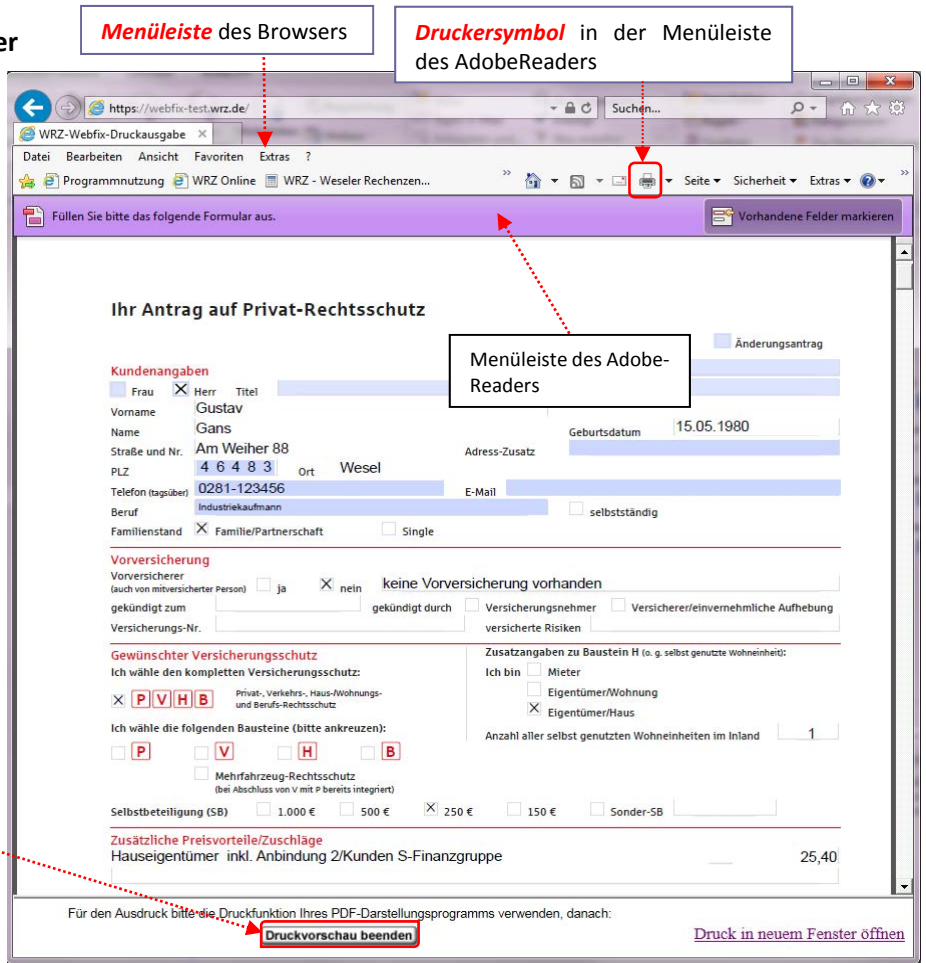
er

*Menüleiste* des Browsers

*Druckersymbol* in der Menüleiste des AdobeReaders

https://webfix-test.wrz.de/

Suchen...

WRZ-Webfix-Druckausgabe

Datei Bearbeiten Ansicht Favoriten Extras ?

Programmnutzung WRZ Online WRZ - Weseler Rechenzen...

Seite Sicherheit Extras

Füllen Sie bitte das folgende Formular aus.

Vorhandene Felder markieren

Ihr Antrag auf Privat-Rechtsschutz

Änderungsantrag

Menüleiste des Adobe-Readers

Kundenangaben

Frau X Herr Titel

Vorname Gustav

Name Gans

Geburtsdatum 15.05.1980

Straße und Nr. Am Weiher 88

Adress-Zusatz

PLZ 46483 Ort Wesel

Telefon (tagsüber) 0281-123456

E-Mail

Beruf Industriekaufmann

selbstständig

Familienstand X Familie/Partnerschaft Single

Vorversicherung

Vorversicherer (auch von mitversicherter Person) ja X nein keine Vorversicherung vorhanden

gekündigt zum gekündigt durch Versicherungsnehmer Versicherer/einvernehmliche Aufhebung

Versicherungs-Nr. versicherte Risiken

Gewünschter Versicherungsschutz

Ich wähle den kompletten Versicherungsschutz:

X P V H B Privat-, Verkehrs-, Haus-/Wohnungs- und Berufs-Rechtsschutz

Ich wähle die folgenden Bausteine (bitte ankreuzen):

P V H B

Mehrfahrzeug-Rechtsschutz (bei Abschluss von V mit P bereits integriert)

Zusatzangaben zu Baustein H (o. g. selbst genutzte Wohneinheit):

Ich bin Mieter

Eigentümer/Wohnung

X Eigentümer/Haus

Anzahl aller selbst genutzten Wohneinheiten im Inland 1

Selbstbeteiligung (SB) 1.000 € 500 € X 250 € 150 € Sonder-SB

Zusätzliche Preisvorteile/Zuschläge

Hauseigentümer inkl. Anbindung 2/Kunden S-Finanzgruppe 25,40

Für den Ausdruck bitte die Druckfunktion Ihres PDF-Darstellungsprogramms verwenden, danach:

Druckvorschau beenden

Druck in neuem Fenster öffnen